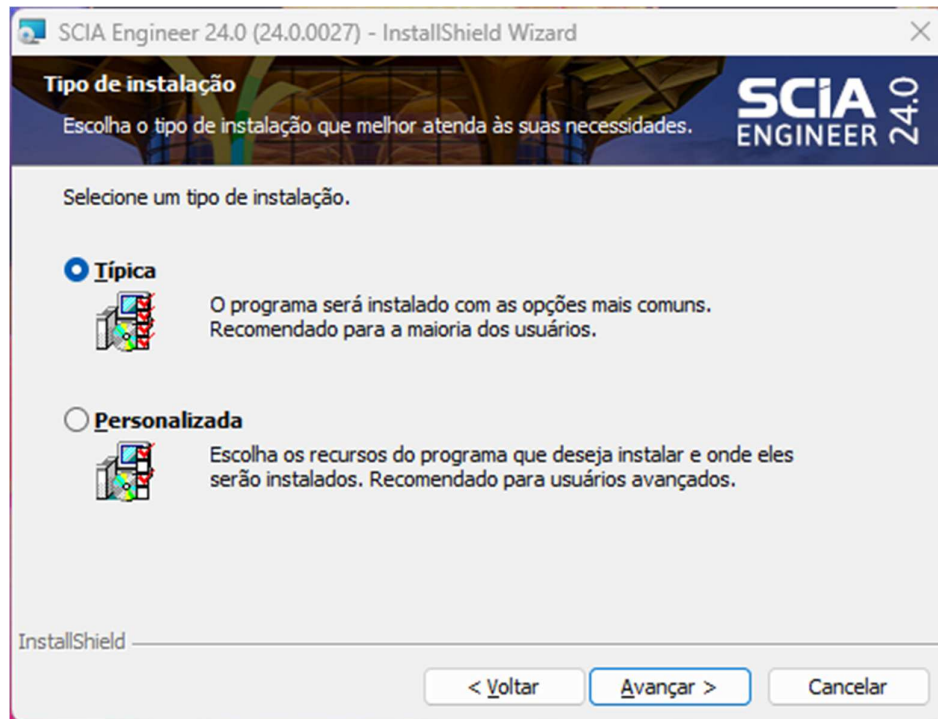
SCIA Engineer 24.0 (24.0.0027) - InstallShield Wizard

Tipo de instalação

Escolha o tipo de instalação que melhor atenda às suas necessidades.

SCIA ENGINEER 24.0

Selecione um tipo de instalação.

Típica

O programa será instalado com as opções mais comuns. Recomendado para a maioria dos usuários.

Personalizada

Escolha os recursos do programa que deseja instalar e onde eles serão instalados. Recomendado para usuários avançados.

InstallShield

< Voltar

Avançar >

Cancelar